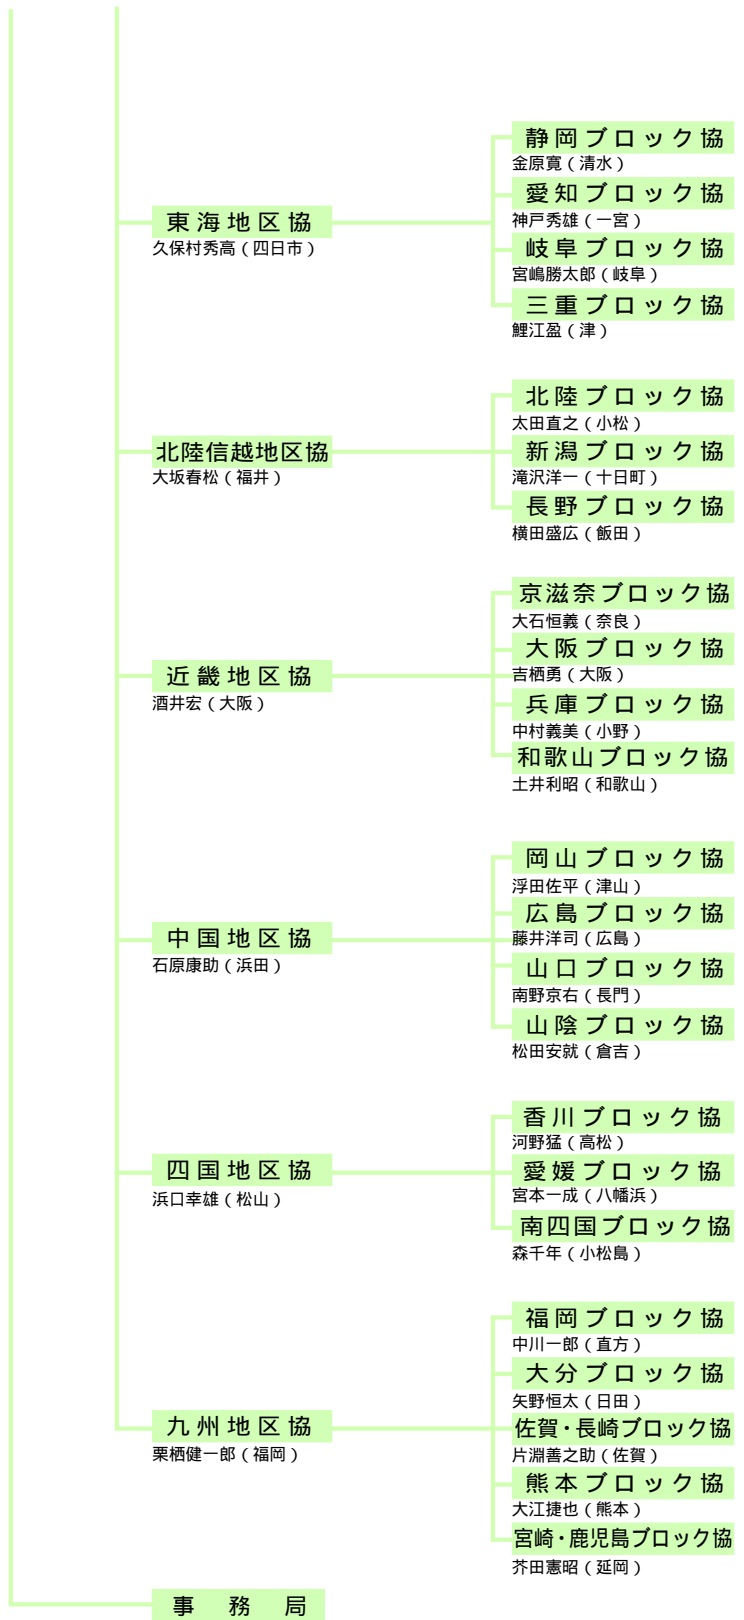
東海地区協
久保村秀高（四日市）

静岡ブロック協
金原寛（清水）

愛知ブロック協
神戸秀雄（一宮）

岐阜ブロック協
宮嶋勝太郎（岐阜）

三重ブロック協
鯉江盈（津）

北陸信越地区協
大坂春松（福井）

北陸ブロック協
太田直之（小松）

新潟ブロック協
滝沢洋一（十日町）

長野ブロック協
横田盛広（飯田）

近畿地区協
酒井宏（大阪）

京滋奈ブロック協
大石恒義（奈良）

大阪ブロック協
吉栖勇（大阪）

兵庫ブロック協
中村義美（小野）

和歌山ブロック協
土井利昭（和歌山）

中国地区協
石原康助（浜田）

岡山ブロック協
浮田佐平（津山）

広島ブロック協
藤井洋司（広島）

山口ブロック協
南野京右（長門）

山陰ブロック協
松田安就（倉吉）

四国地区協
浜口幸雄（松山）

香川ブロック協
河野猛（高松）

愛媛ブロック協
宮本一成（八幡浜）

南四国ブロック協
森千年（小松島）

九州地区協
栗栖健一郎（福岡）

福岡ブロック協
中川一郎（直方）

大分ブロック協
矢野恒太（日田）

佐賀・長崎ブロック協
片淵善之助（佐賀）

熊本ブロック協
大江捷也（熊本）

宮崎・鹿児島ブロック協
芥田憲昭（延岡）

事務局